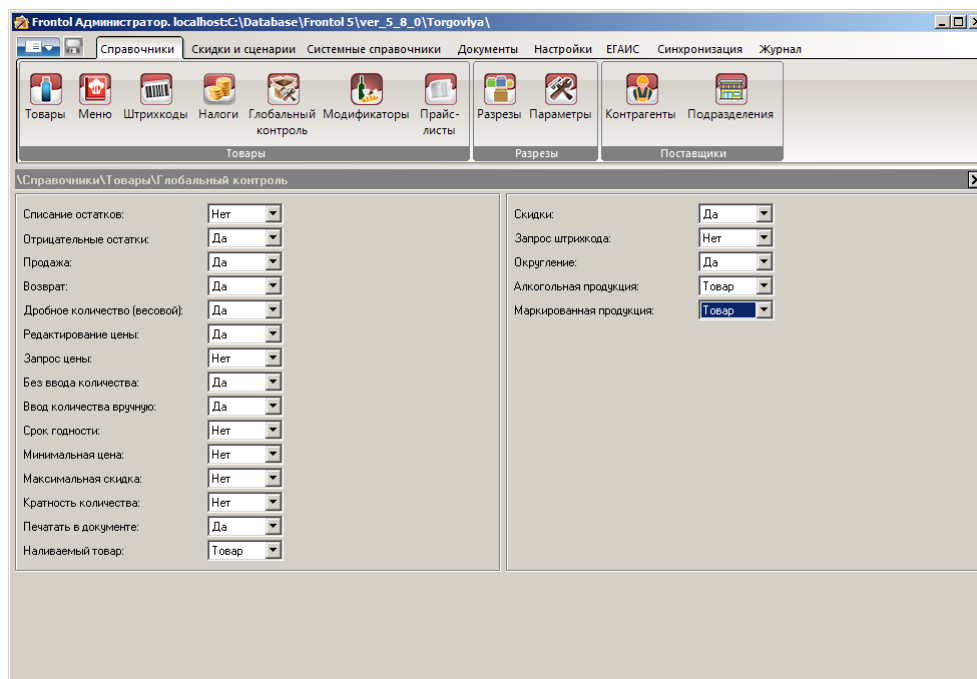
Frontol Администратор. localhost:C:\Database\Frontol 5\ver_5_8_0\Torgovlya\

Справочники Скидки и сценарии Системные справочники Документы Настройки ЕГАИС Синхронизация Журнал

Товары Меню Штрихкоды Налоги Глобальный контроль Модификаторы Прайс-листы
Товары

Разрезы Параметры
Разрезы

Контрагенты Подразделения
Поставщики

\Справочники\Товары\Глобальный контроль

| | |
|---|---|
| Списание остатков: | Нет |
| Отрицательные остатки: | Да |
| Продажа: | Да |
| Возврат: | Да |
| Дробное количество (весовой): | Да |
| Редактирование цены: | Да |
| Запрос цены: | Нет |
| Без ввода количества: | Да |
| Ввод количества вручную: | Да |
| Срок годности: | Нет |
| Минимальная цена: | Нет |
| Максимальная скидка: | Нет |
| Кратность количества: | Нет |
| Печатать в документе: | Да |
| Наливаемый товар: | Товар |

| | |
|---|---|
| Скидки: | Да |
| Запрос штрихкода: | Нет |
| Округление: | Да |
| Алкогольная продукция: | Товар |
| Маркированная продукция: | Товар |